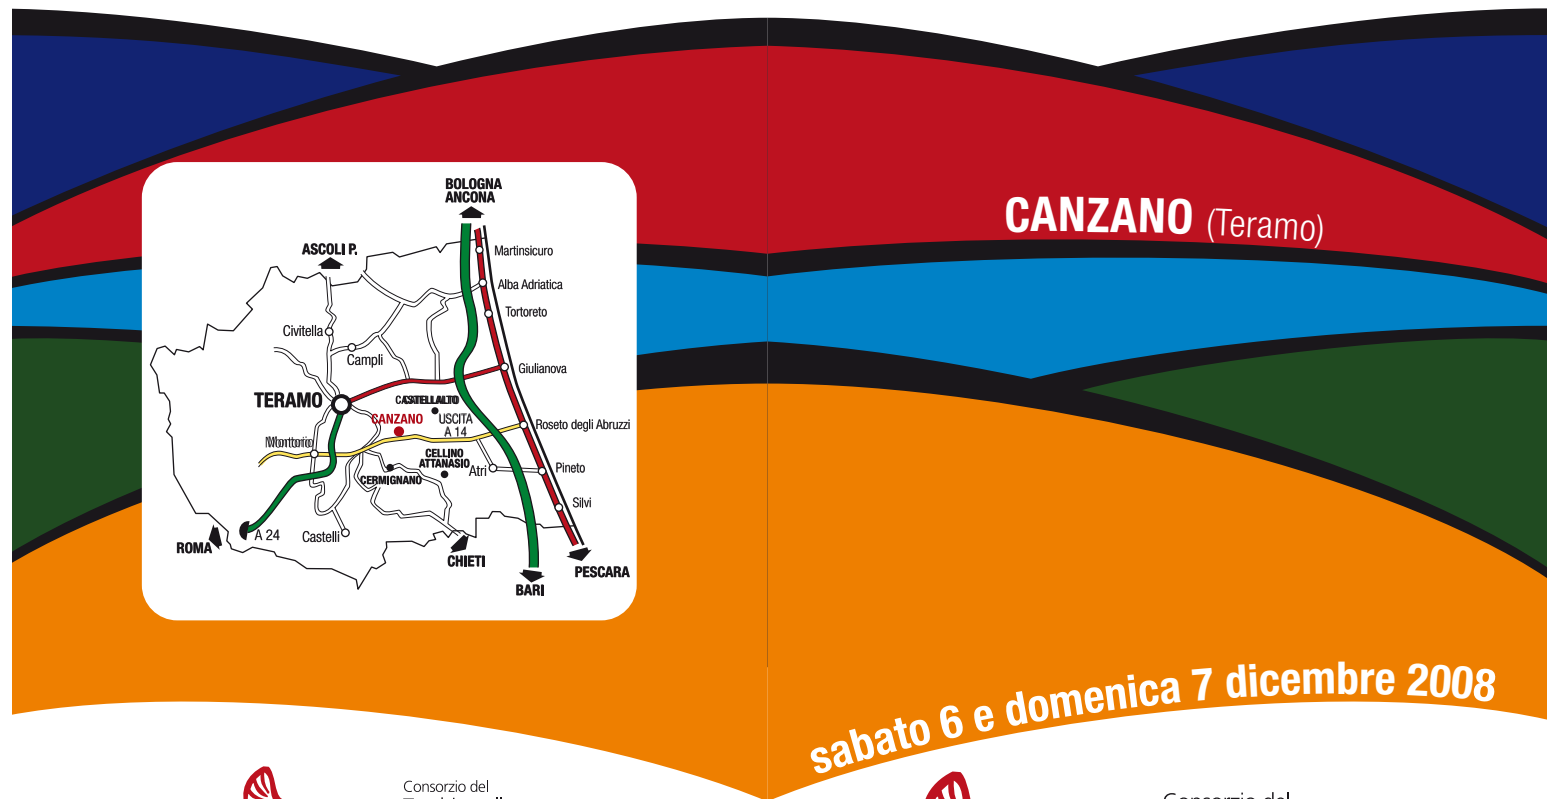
BOLOGNA
ANCONA

ASCOLI P.

Martinsicuro

Alba Adriatica

Tortoreto

Civitella

Campli

Giulianova

TERAMO

CASTELLALTO

CANZANO

USCITA
A 14

Roseto degli Abruzzi

Montorio

CELLINO
ATTANASIO

Atri

Pineto

CERMIGNANO

Silvi

A 24

Castelli

ROMA

CHIETI

BARI

PESCARA

Consorzio del
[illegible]

CANZANO (Teramo)

sabato 6 e domenica 7 dicembre 2008

Consorzio del